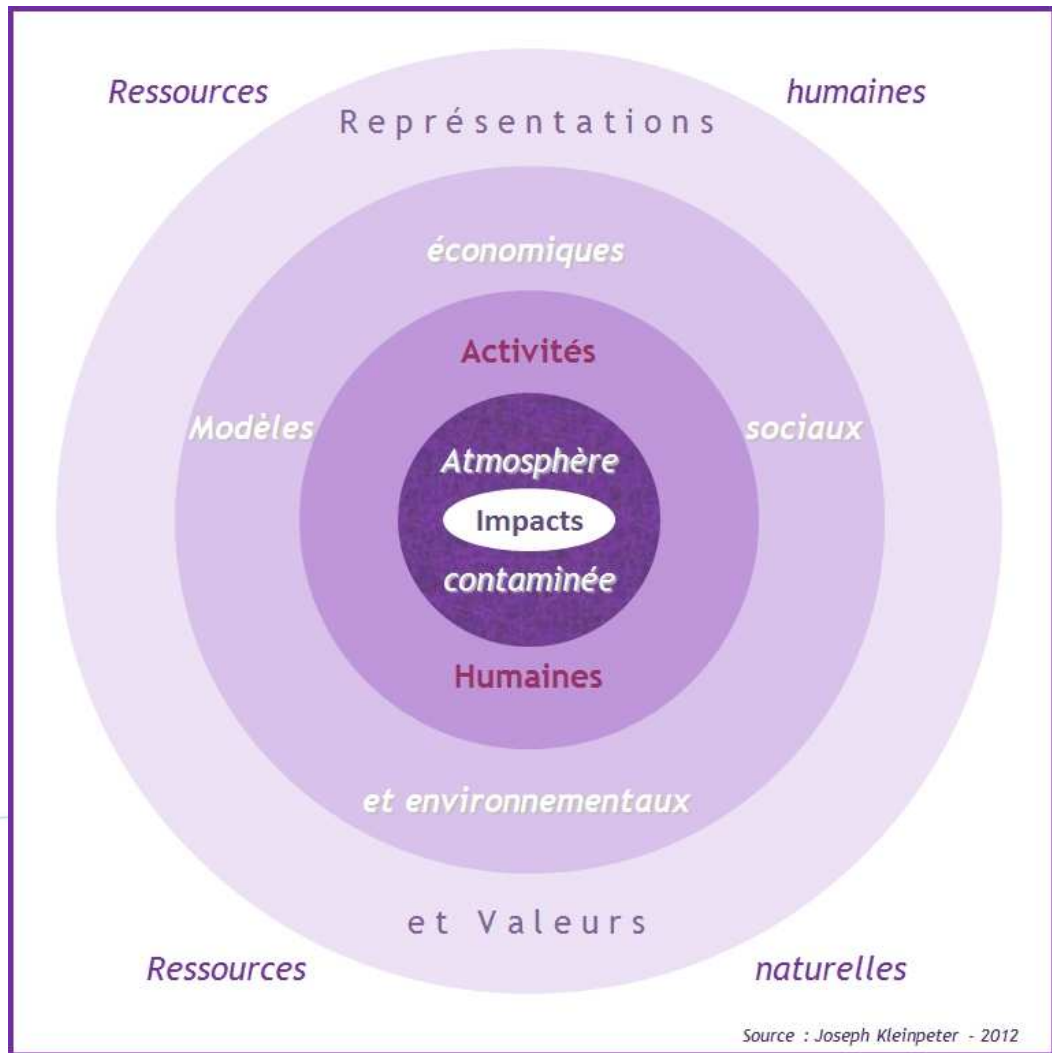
Ressources humaines

Représentations

économiques

Activités

Modèles sociaux

Atmosphère

Impacts

contaminée

Humaines

et environnementaux

et Valeurs

Ressources naturelles

Source : Joseph Kleinpeter - 2012